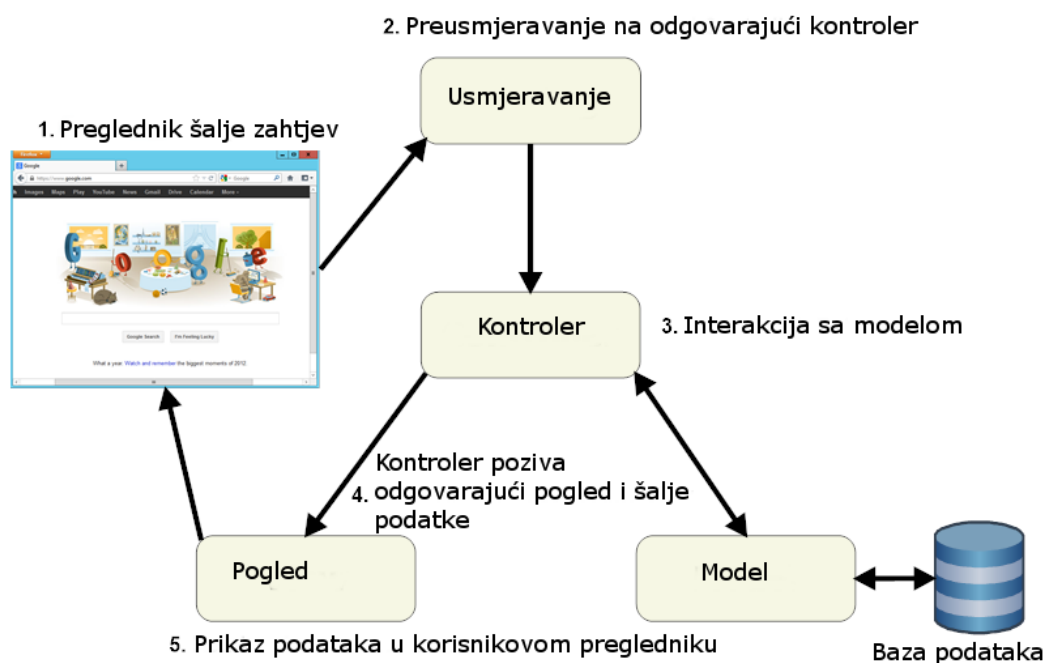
2. Preusmjeravanje na odgovarajući kontroler

Usmjeravanje

1. Preglednik šalje zahtjev

Firefox

Google

https://www.google.com

Images Maps Play YouTube News Gmail Drive Calendar More

Google Search I'm Feeling Lucky

What a year. Watch and remember the biggest moments of 2012.

Kontroler

3. Interakcija sa modelom

4. Kontroler poziva odgovarajući pogled i šalje podatke

Pogled

Model

5. Prikaz podataka u korisnikovom pregledniku

Baza podataka